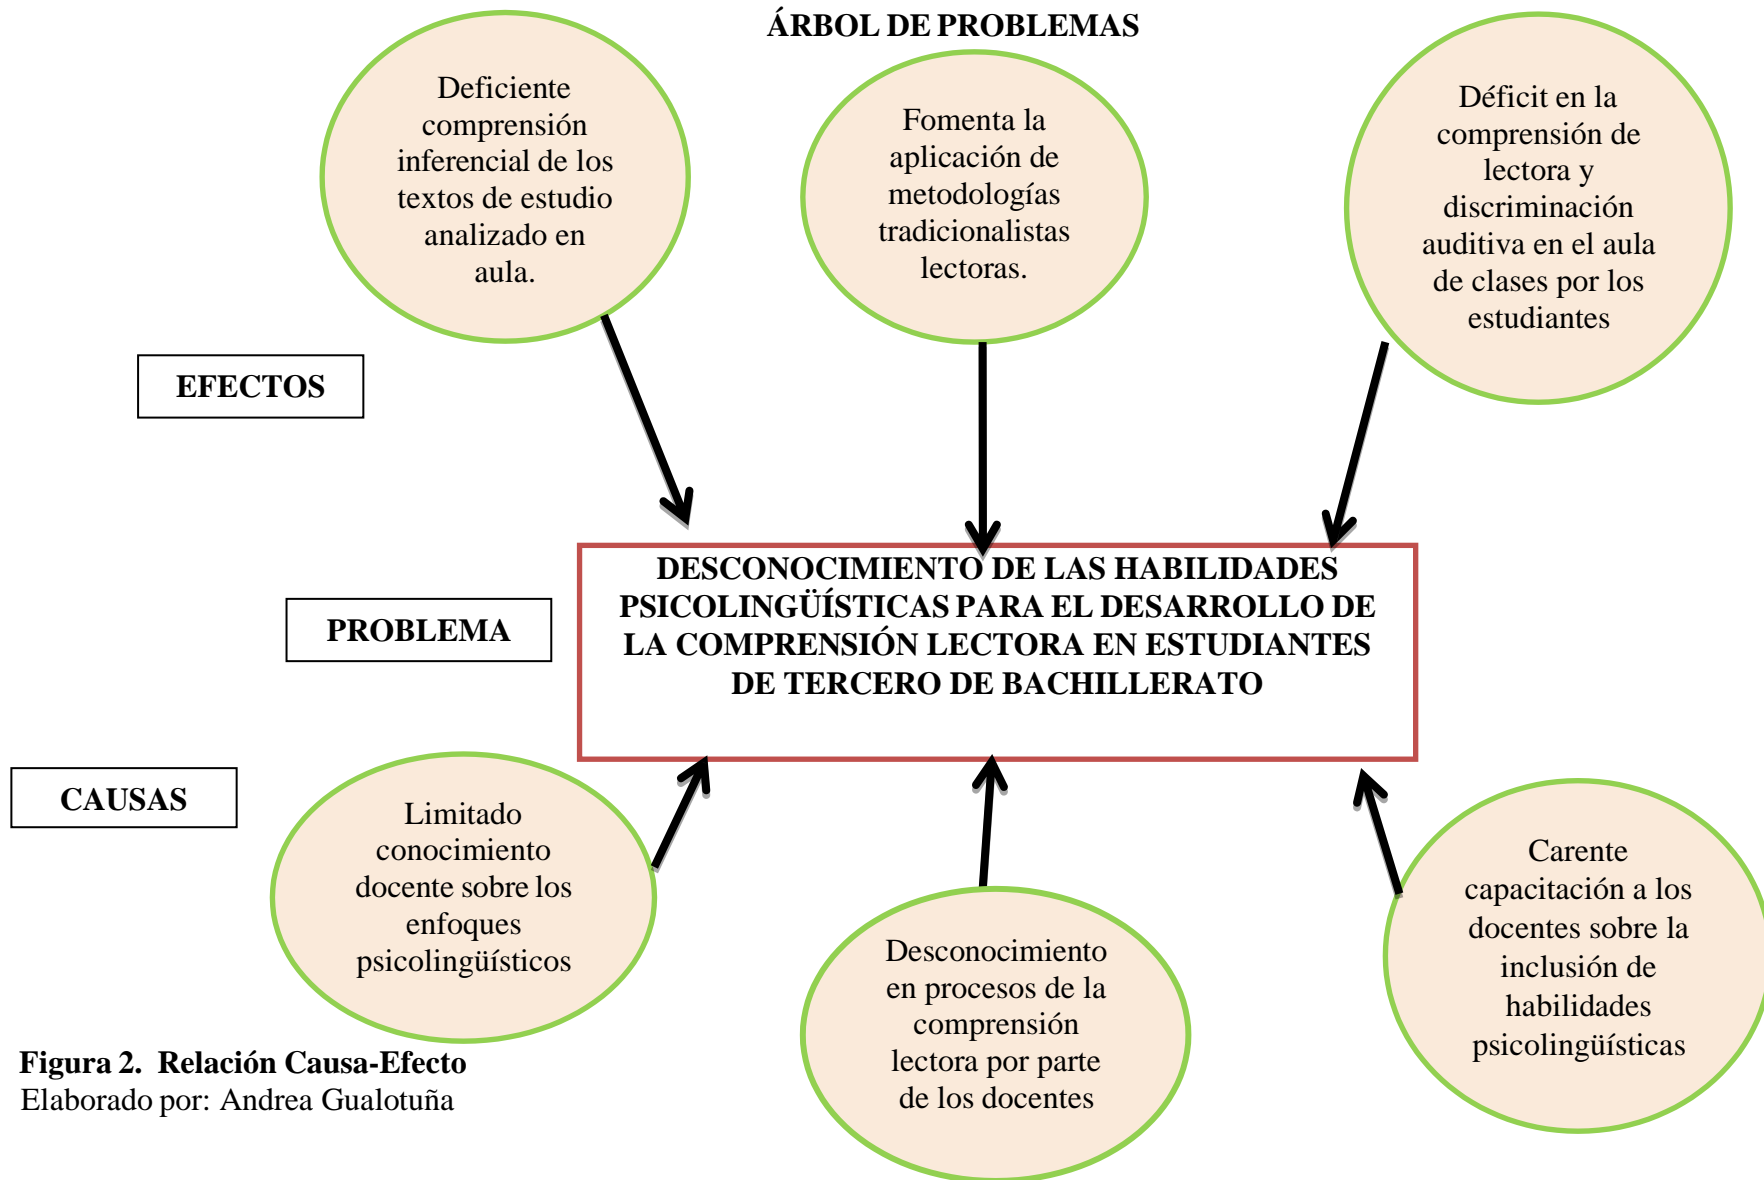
ÁRBOL DE PROBLEMAS

Deficiente comprensión inferencial de los textos de estudio analizado en aula.

Fomenta la aplicación de metodologías tradicionalistas lectoras.

Déficit en la comprensión de lectora y discriminación auditiva en el aula de clases por los estudiantes

EFECTOS

PROBLEMA

DESCONOCIMIENTO DE LAS HABILIDADES PSICOLINGÜÍSTICAS PARA EL DESARROLLO DE LA COMPRENSIÓN LECTORA EN ESTUDIANTES DE TERCERO DE BACHILLERATO

CAUSAS

Limitado conocimiento docente sobre los enfoques psicolingüísticos

Desconocimiento en procesos de la comprensión lectora por parte de los docentes

Carente capacitación a los docentes sobre la inclusión de habilidades psicolingüísticas

Figura 2. Relación Causa-Efecto
Elaborado por: Andrea Gualotuña